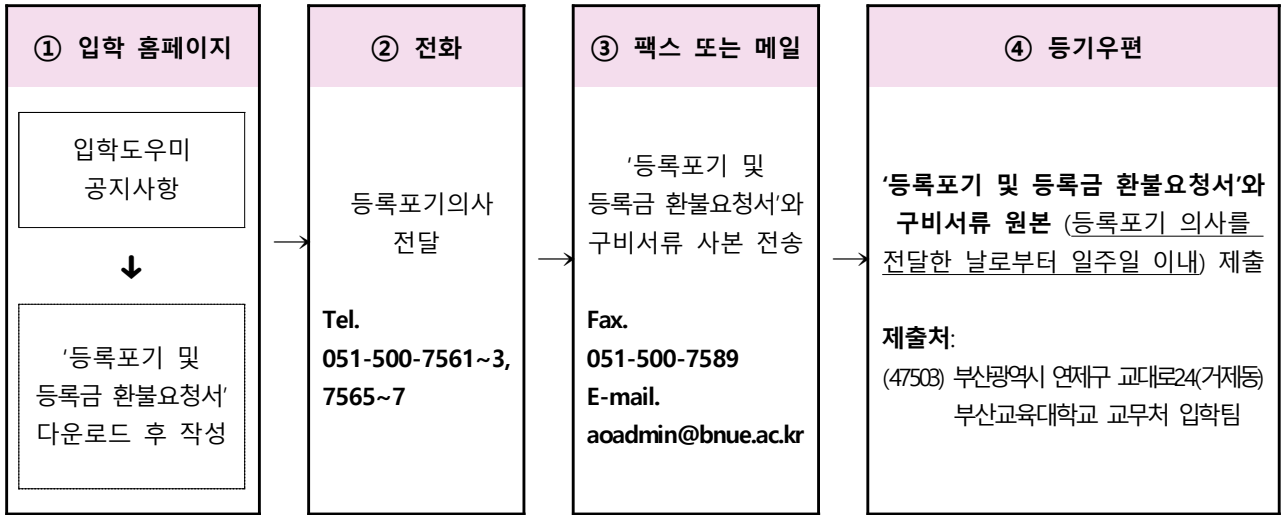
① 입학 홈페이지

입학도우미 공지사항

'등록포기 및 등록금 환불요청서' 다운로드 후 작성

② 전화

등록포기의사 전달

Tel. 051-500-7561~3, 7565~7

③ 팩스 또는 메일

'등록포기 및 등록금 환불요청서'와 구비서류 사본 전송

Fax. 051-500-7589
E-mail. aoadmin@bnue.ac.kr

④ 등기우편

'등록포기 및 등록금 환불요청서'와 구비서류 원본 (등록포기 의사를 전달한 날로부터 일주일 이내) 제출

제출처:
(47503) 부산광역시 연제구 교대로24(거제동) 부산교육대학교 교무처 입학팀